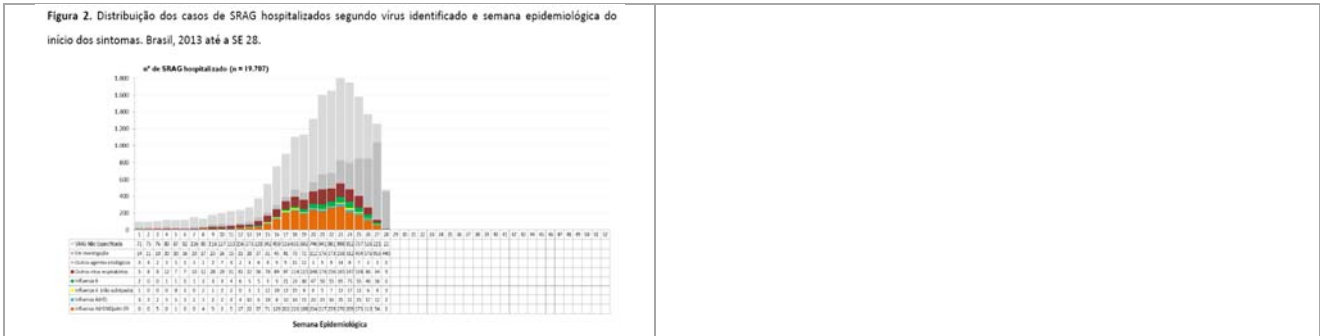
**Figura 2.** Distribuição dos casos de SRAG hospitalizados segundo vírus identificado e semana epidemiológica do início dos sintomas. Brasil, 2013 até a SE 28.

nº de SRAG hospitalizado (n = 19.707)

1.800
1.600
1.400
1.200
1.000
800
600
400
200
0

| | 1 | 2 | 3 | 4 | 5 | 6 | 7 | 8 | 9 | 10 | 11 | 12 | 13 | 14 | 15 | 16 | 17 | 18 | 19 | 20 | 21 | 22 | 23 | 24 | 25 | 26 | 27 | 28 | 29 | 30 | 31 | 32 | 33 | 34 | 35 | 36 | 37 | 38 | 39 | 40 | 41 | 42 | 43 | 44 | 45 | 46 | 47 | 48 | 49 | 50 | 51 | 52 |
|---|---|---|---|---|---|---|---|---|---|---|---|---|---|---|---|---|---|---|---|---|---|---|---|---|---|---|---|---|---|---|---|---|---|---|---|---|---|---|---|---|---|---|---|---|---|---|---|---|---|---|---|---|
| SRAG Não Especificada | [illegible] | | | | | | | | | | | | | | | | | | | | | | | | | | | | | | | | | | | | | | | | | | | | | | | | | | | |
| Em investigação | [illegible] | | | | | | | | | | | | | | | | | | | | | | | | | | | | | | | | | | | | | | | | | | | | | | | | | | | |
| Outros agentes etiológicos | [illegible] | | | | | | | | | | | | | | | | | | | | | | | | | | | | | | | | | | | | | | | | | | | | | | | | | | | |
| Outros vírus respiratórios | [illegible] | | | | | | | | | | | | | | | | | | | | | | | | | | | | | | | | | | | | | | | | | | | | | | | | | | | |
| Influenza B | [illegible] | | | | | | | | | | | | | | | | | | | | | | | | | | | | | | | | | | | | | | | | | | | | | | | | | | | |
| Influenza A (não subtipado) | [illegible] | | | | | | | | | | | | | | | | | | | | | | | | | | | | | | | | | | | | | | | | | | | | | | | | | | | |
| Influenza A(H3) | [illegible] | | | | | | | | | | | | | | | | | | | | | | | | | | | | | | | | | | | | | | | | | | | | | | | | | | | |
| Influenza A(H1N1)pdm 09 | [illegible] | | | | | | | | | | | | | | | | | | | | | | | | | | | | | | | | | | | | | | | | | | | | | | | | | | | |

Semana Epidemiológica